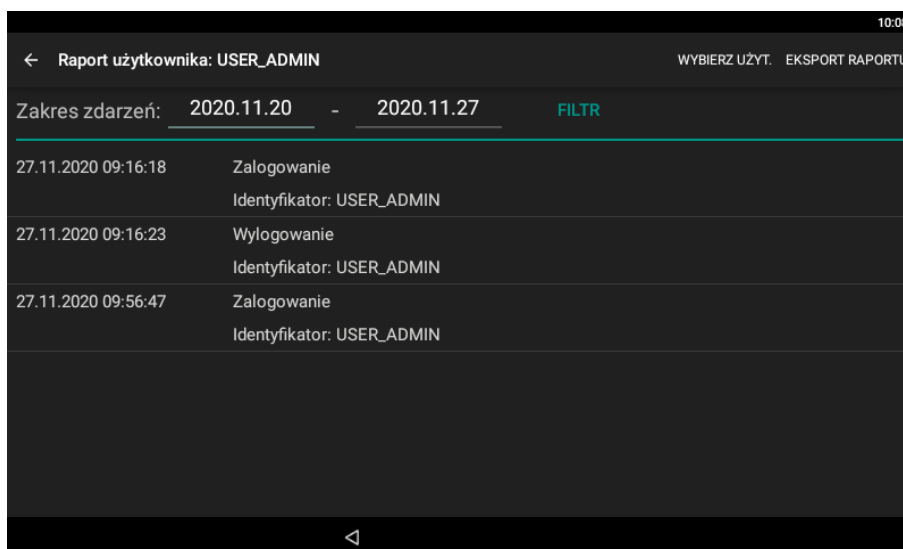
10:0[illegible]

← Raport użytkownika: USER_ADMIN

WYBIERZ UŻYT. EKSPORT RAPORT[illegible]

Zakres zdarzeń: 2020.11.20 - 2020.11.27 FILTR

| | |
|---|---|
| 27.11.2020 09:16:18 | Zalogowanie<br>Identyfikator: USER_ADMIN |
| 27.11.2020 09:16:23 | Wylogowanie<br>Identyfikator: USER_ADMIN |
| 27.11.2020 09:56:47 | Zalogowanie<br>Identyfikator: USER_ADMIN |